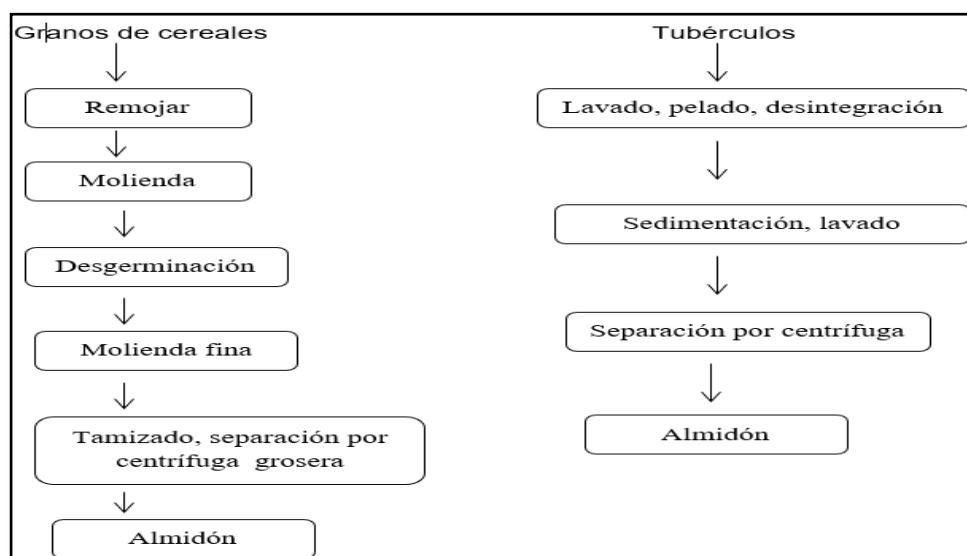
Granos de cereales

Remojar

Molienda

Desgerminación

Molienda fina

Tamizado, separación por centrífuga grosera

Almidón

Tubérculos

Lavado, pelado, desintegración

Sedimentación, lavado

Separación por centrífuga

Almidón